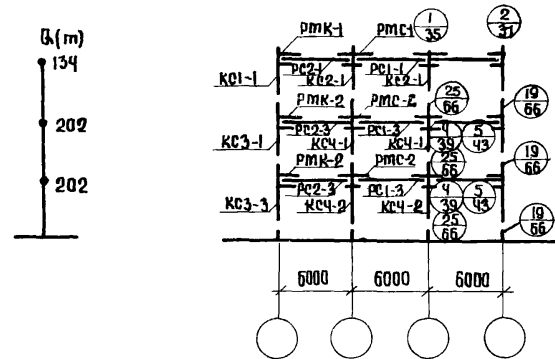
Q(m)
134
202
202

PMK-1
PMC-1
$\frac{1}{35}$
$\frac{2}{31}$
KC1-1
PC2-1
KC2-1
PC1-1
KC2-1
PMK-2
PMC-2
$\frac{25}{66}$
$\frac{19}{66}$
KC3-1
PC2-3
PC1-3
KC4-1
$\frac{4}{39}$
$\frac{5}{43}$
PMK-2
PMC-2
$\frac{25}{66}$
$\frac{19}{66}$
KC3-3
PC2-3
KC4-2
PC1-3
KC4-2
$\frac{4}{39}$
$\frac{5}{43}$
$\frac{25}{66}$
$\frac{19}{66}$
5000
6000
6000